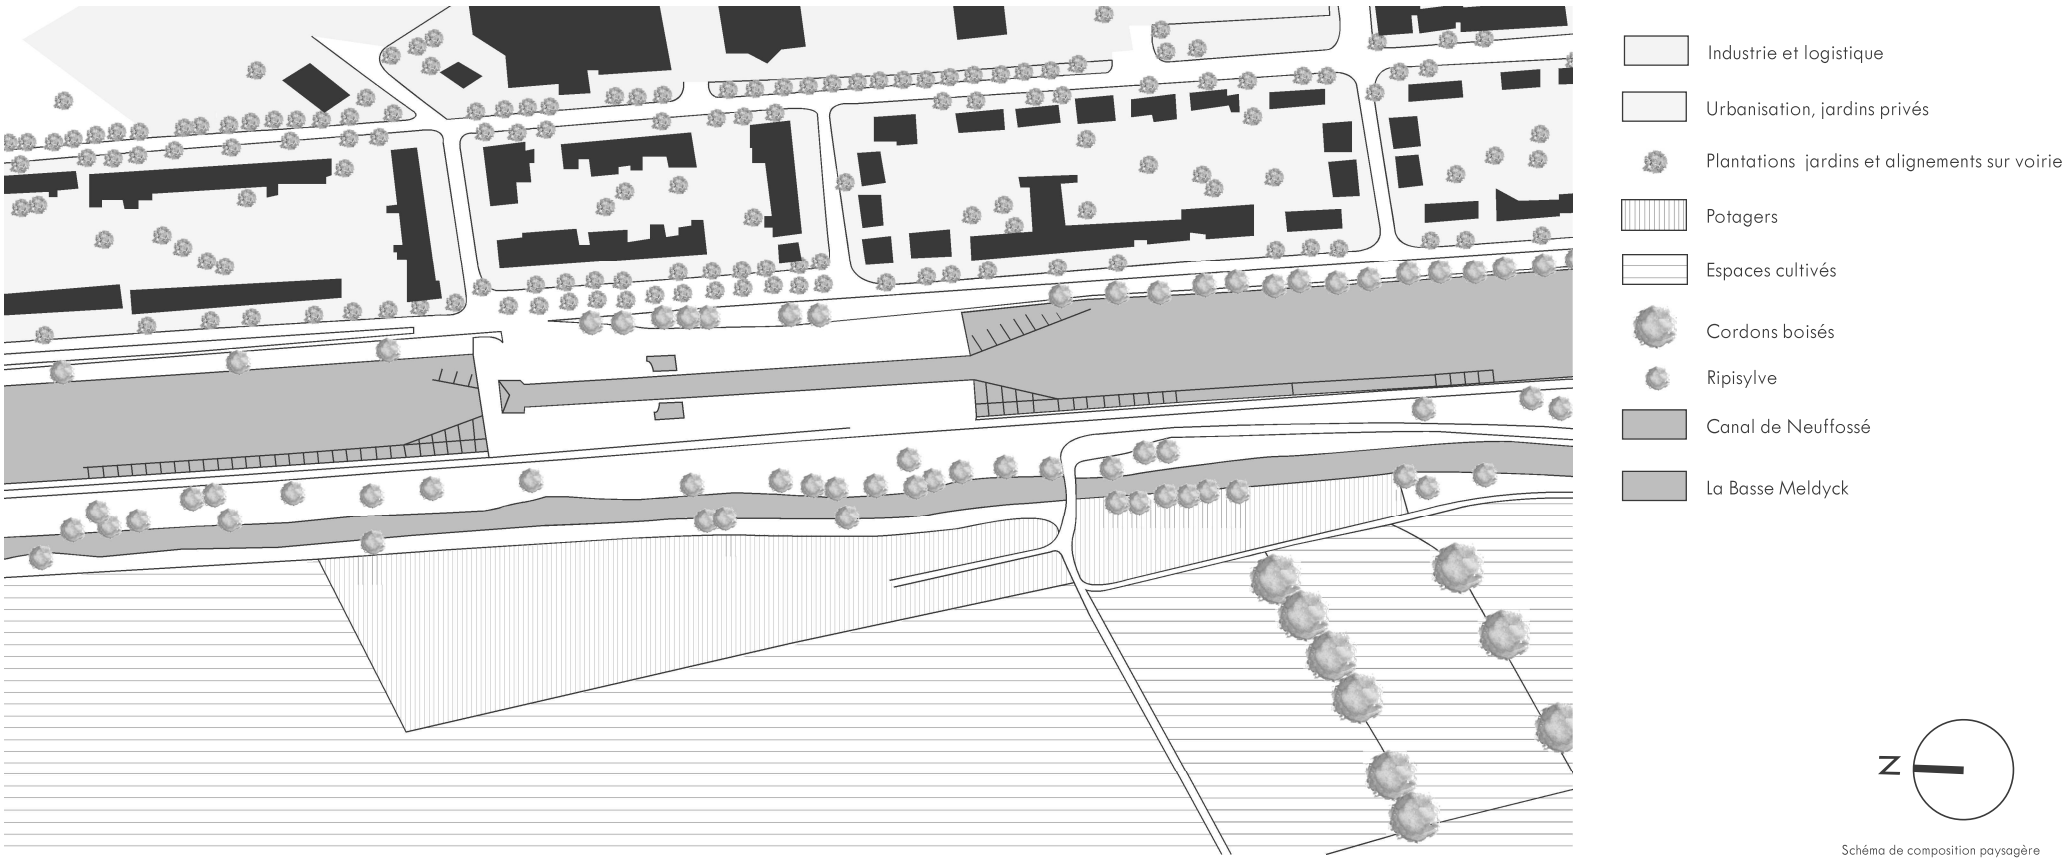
Industrie et logistique

Urbanisation, jardins privés

Plantations jardins et alignements sur voirie

Potagers

Espaces cultivés

Cordons boisés

Ripisylve

Canal de Neuffossé

La Basse Meldyck

N

Schéma de composition paysagère